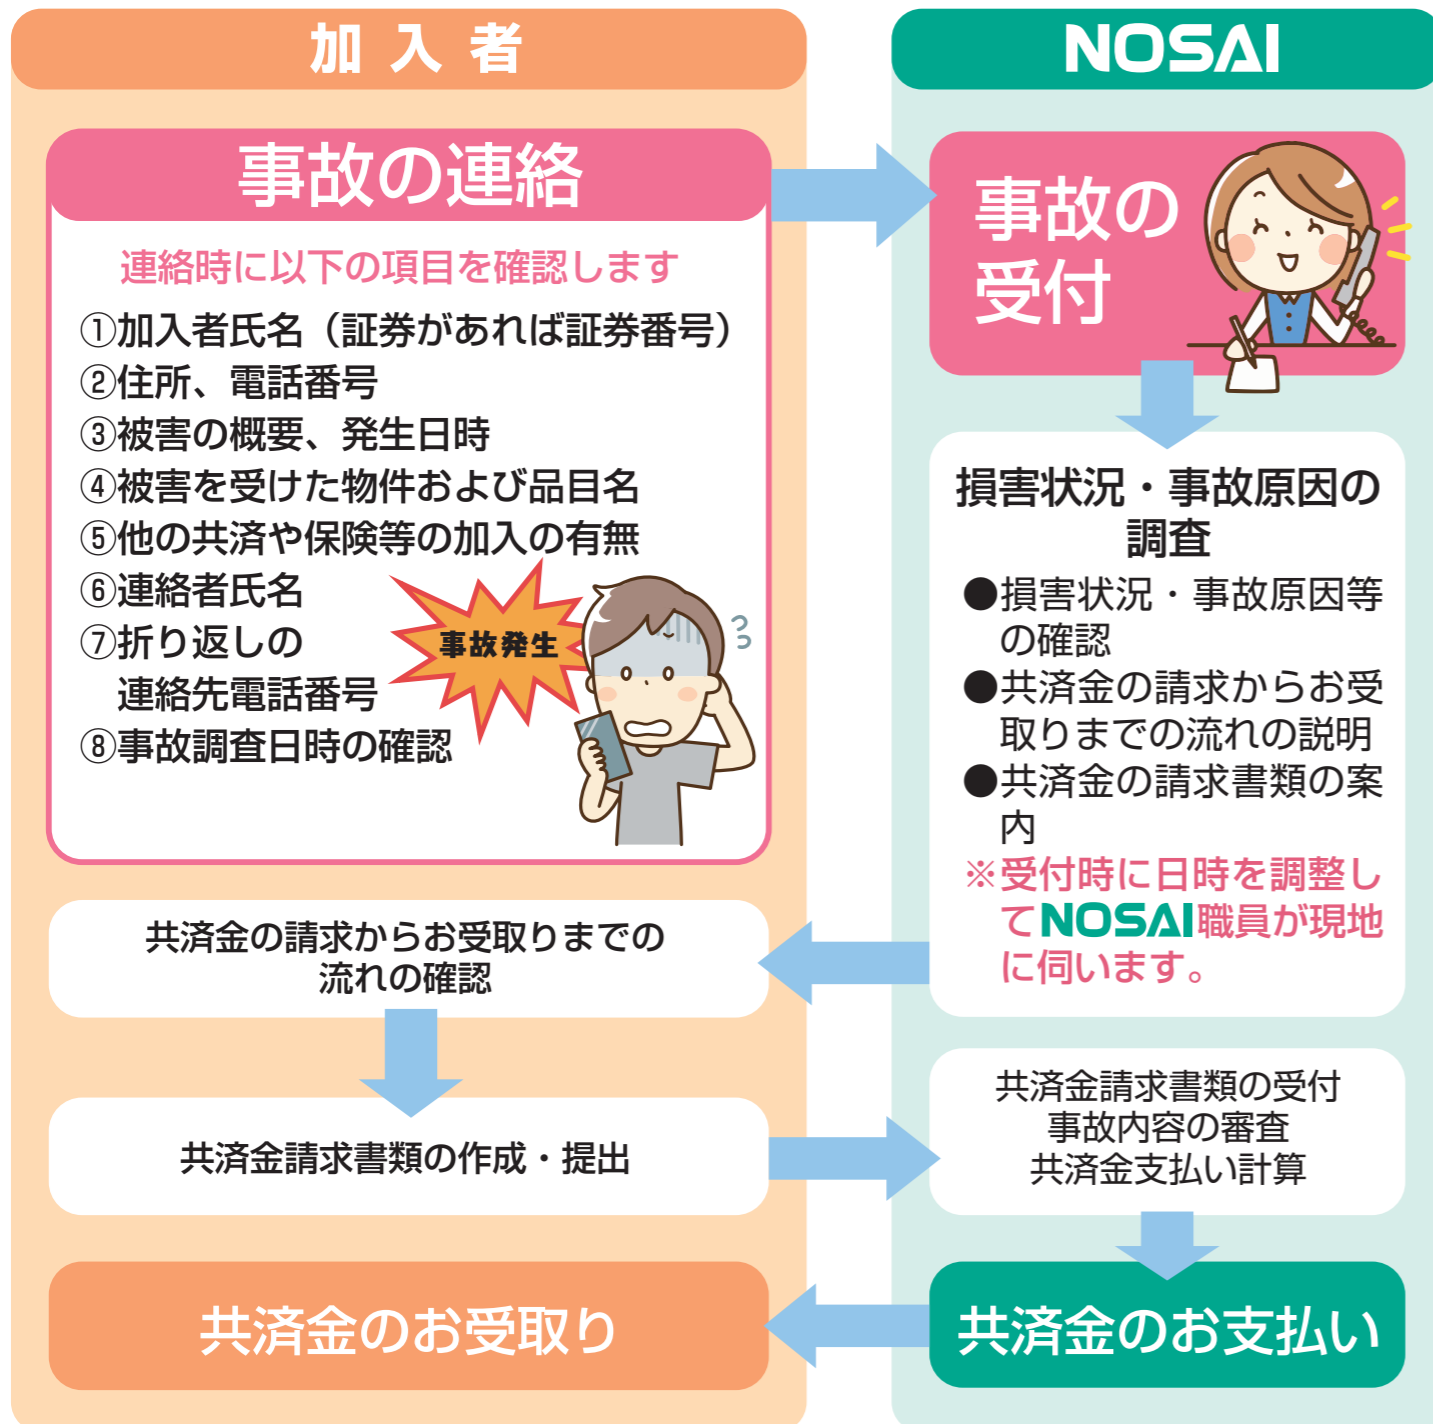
加入者

NOSAI

事故の連絡

連絡時に以下の項目を確認します

①加入者氏名（証券があれば証券番号）
②住所、電話番号
③被害の概要、発生日時
④被害を受けた物件および品目名
⑤他の共済や保険等の加入の有無
⑥連絡者氏名
⑦折り返しの
連絡先電話番号
⑧事故調査日時の確認

事故発生

事故の受付

損害状況・事故原因の調査

●損害状況・事故原因等の確認
●共済金の請求からお受取りまでの流れの説明
●共済金の請求書類の案内
※受付時に日時を調整してNOSAI職員が現地に伺います。

共済金の請求からお受取りまでの流れの確認

共済金請求書類の作成・提出

共済金請求書類の受付
事故内容の審査
共済金支払い計算

共済金のお受取り

共済金のお支払い